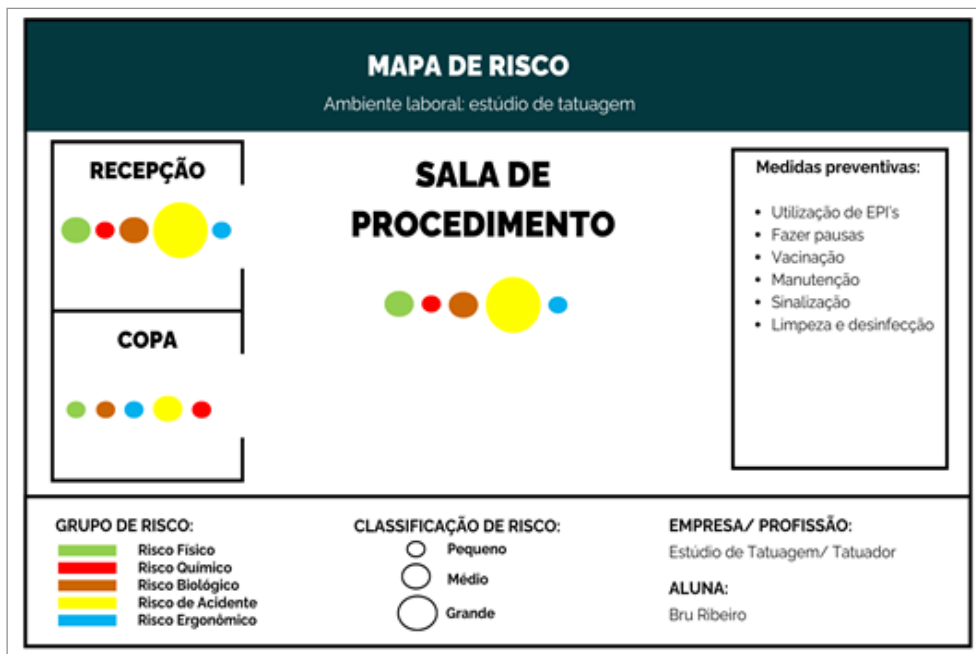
MAPA DE RISCO

Ambiente laboral: estúdio de tatuagem

RECEPÇÃO

COPA

SALA DE PROCEDIMENTO

Medidas preventivas:

- Utilização de EPI's
- Fazer pausas
- Vacinação
- Manutenção
- Sinalização
- Limpeza e desinfecção

GRUPO DE RISCO:

Risco Físico
Risco Químico
Risco Biológico
Risco de Acidente
Risco Ergonômico

CLASSIFICAÇÃO DE RISCO:

Pequeno
Médio
Grande

EMPRESA/ PROFISSÃO:

Estúdio de Tatuagem/ Tatuador

ALUNA:

Bru Ribeiro